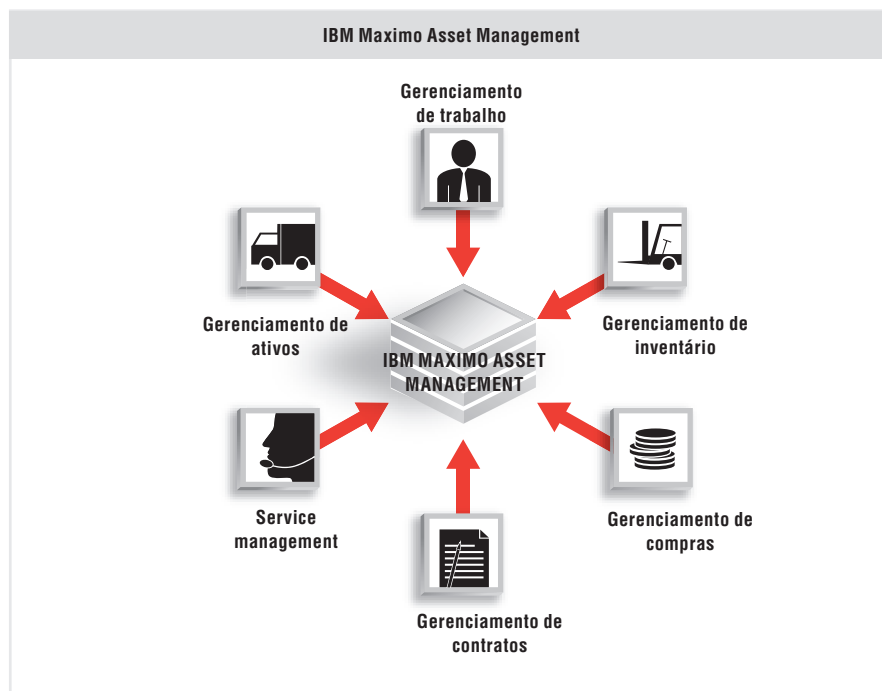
IBM Maximo Asset Management

Gerenciamento de trabalho

Gerenciamento de ativos

Gerenciamento de inventário

IBM MAXIMO ASSET MANAGEMENT

Service management

Gerenciamento de compras

Gerenciamento de contratos